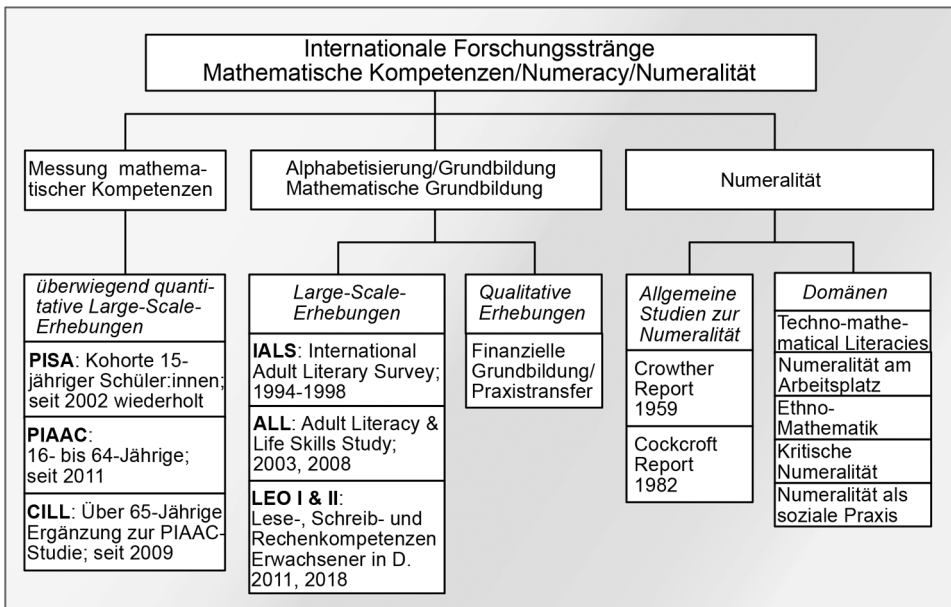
Internationale Forschungsstränge
Mathematische Kompetenzen/Numeracy/Numeralität

Messung mathematischer Kompetenzen

überwiegend quantitative Large-Scale-Erhebungen

PISA: Kohorte 15-jähriger Schüler:innen; seit 2002 wiederholt

PIAAC: 16- bis 64-Jährige; seit 2011

CILL: Über 65-Jährige Ergänzung zur PIAAC-Studie; seit 2009

Alphabetisierung/Grundbildung
Mathematische Grundbildung

Large-Scale-Erhebungen

IALS: International Adult Literary Survey; 1994-1998

ALL: Adult Literacy & Life Skills Study; 2003, 2008

LEO I & II: Lese-, Schreib- und Rechenkompetenzen Erwachsener in D. 2011, 2018

Qualitative Erhebungen

Finanzielle Grundbildung/ Praxistransfer

Numeralität

Allgemeine Studien zur Numeralität

Crowther Report 1959

Cockcroft Report 1982

Domänen

Techno-mathematical Literacies

Numeralität am Arbeitsplatz

Ethno-Mathematik

Kritische Numeralität

Numeralität als soziale Praxis